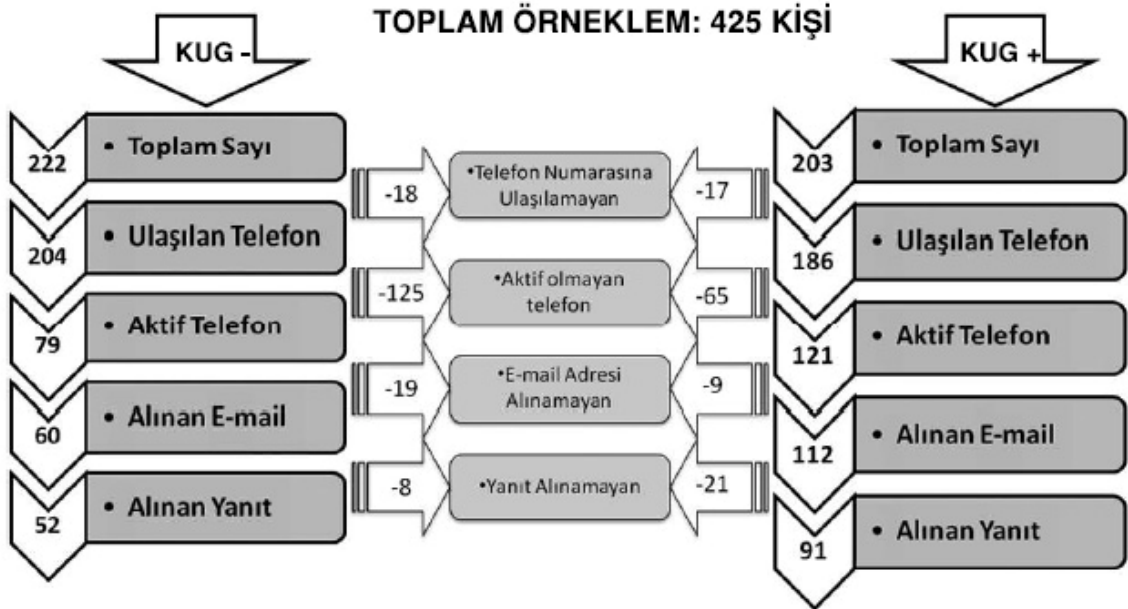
TOPLAM ÖRNEKLEM: 425 KİŞİ

KUG -

222 • Toplam Sayı

204 • Ulaşılan Telefon

79 • Aktif Telefon

60 • Alınan E-mail

52 • Alınan Yanıt

-18 •Telefon Numarasına Ulaşılamayan -17

-125 •Aktif olmayan telefon -65

-19 •E-mail Adresi Alınamayan -9

-8 •Yanıt Alınamayan -21

KUG +

203 • Toplam Sayı

186 • Ulaşılan Telefon

121 • Aktif Telefon

112 • Alınan E-mail

91 • Alınan Yanıt